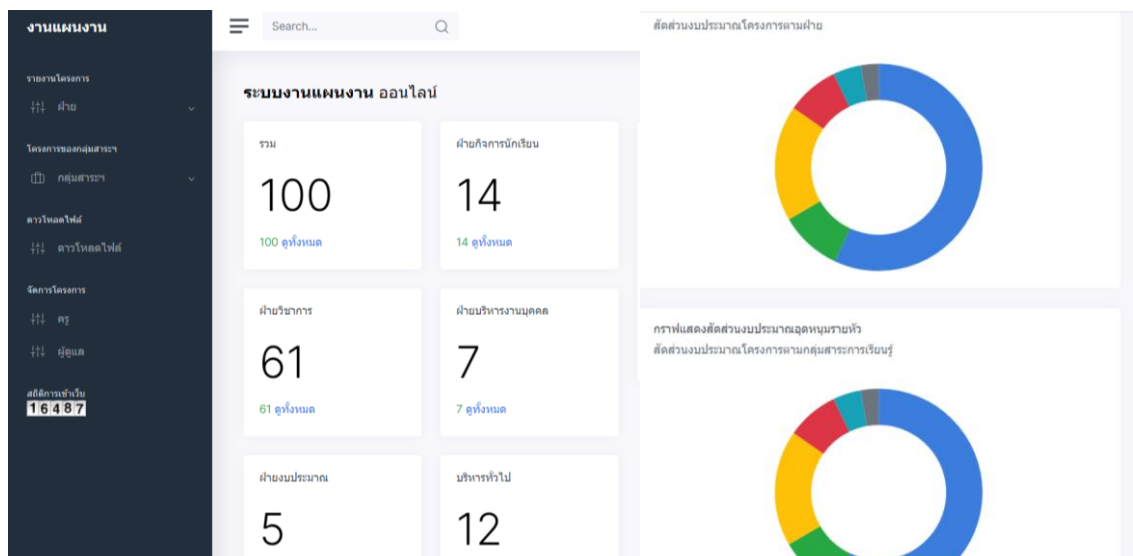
งานแผนงาน

รายงานโครงการ

ฝ่าย

โครงการของกลุ่มสาระฯ

กลุ่มสาระฯ

ดาวโหลดไฟล์

ดาวโหลดไฟล์

จัดการโครงการ

ครู

ผู้ดูแล

สถิติการเข้าเว็บ

16487

Search...

ระบบงานแผนงาน ออนไลน์

รวม

100

100 ดูทั้งหมด

ฝ่ายกิจการนักเรียน

14

14 ดูทั้งหมด

ฝ่ายวิชาการ

61

61 ดูทั้งหมด

ฝ่ายบริหารงานบุคคล

7

7 ดูทั้งหมด

ฝ่ายงบประมาณ

5

บริหารทั่วไป

12

สัดส่วนงบประมาณโครงการตามฝ่าย

กราฟแสดงสัดส่วนงบประมาณอุดหนุนรายหัว

สัดส่วนงบประมาณโครงการตามกลุ่มสาระการเรียนรู้